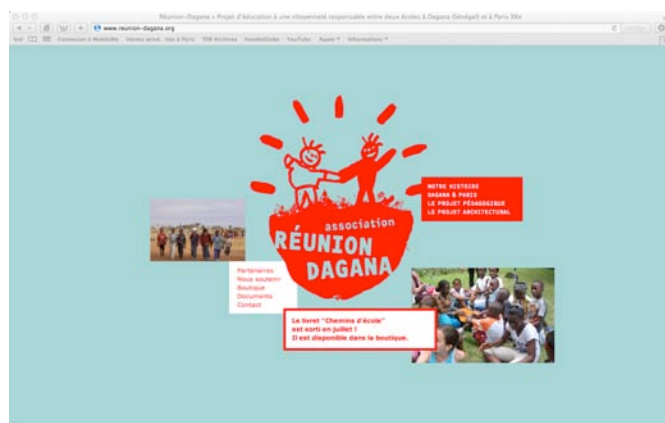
Réunion-Dagana » Projet d'éducation à une citoyenneté responsable entre deux écoles à Dagana (Sénégal) et à Paris XXe

www.reunion-dagana.org

Connexion à Mobilette Vienna arrivé Vos à Paris TSR Archives Google YouTube Apple Informations

association
RÉUNION
DAGANA

NOTRE HISTOIRE
DAGANA & PARIS
LE PROJET PÉDAGOGIQUE
LE PROJET ARCHITECTURAL

Partenaires
Nous soutenir
Boutique
Documents
Contact

Le livret "Chemins d'école" est sorti en juillet !
Il est disponible dans la boutique.